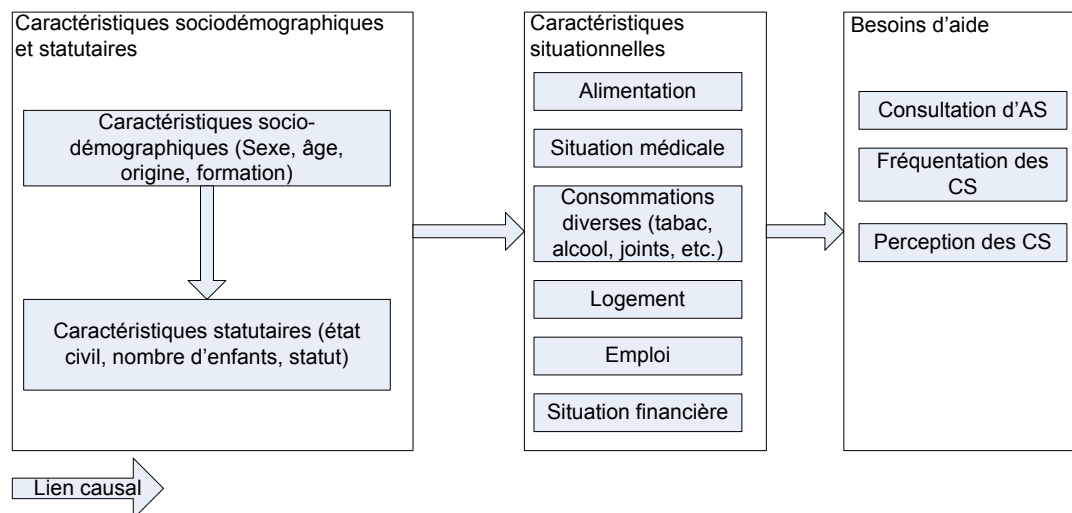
Caractéristiques sociodémographiques et statutaires

Caractéristiques sociodémographiques (Sexe, âge, origine, formation)

Caractéristiques statutaires (état civil, nombre d'enfants, statut)

Caractéristiques situationnelles

Alimentation

Situation médicale

Consommations diverses (tabac, alcool, joints, etc.)

Logement

Emploi

Situation financière

Besoins d'aide

Consultation d'AS

Fréquentation des CS

Perception des CS

Lien causal